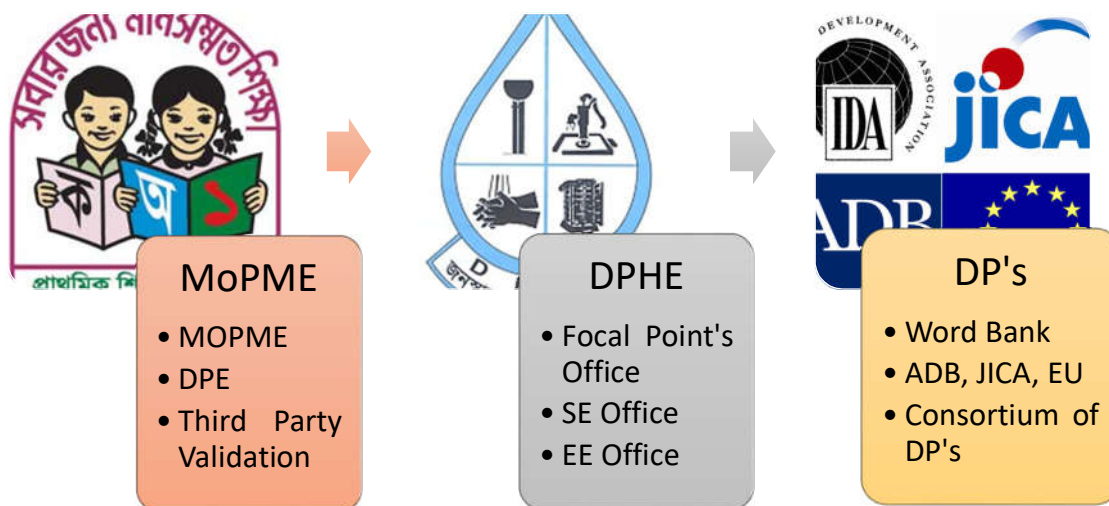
সবার জন্য মানসম্মত শিক্ষা

ক অ ১

প্রাথমিক শি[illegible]

MoPME

• MOPME
• DPE
• Third Party Validation

D

জনস্বা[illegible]

DPHE

• Focal Point's Office
• SE Office
• EE Office

DEVELOPMENT ASSOCIATION

IDA

JICA

ADB

DP's

• Word Bank
• ADB, JICA, EU
• Consortium of DP's